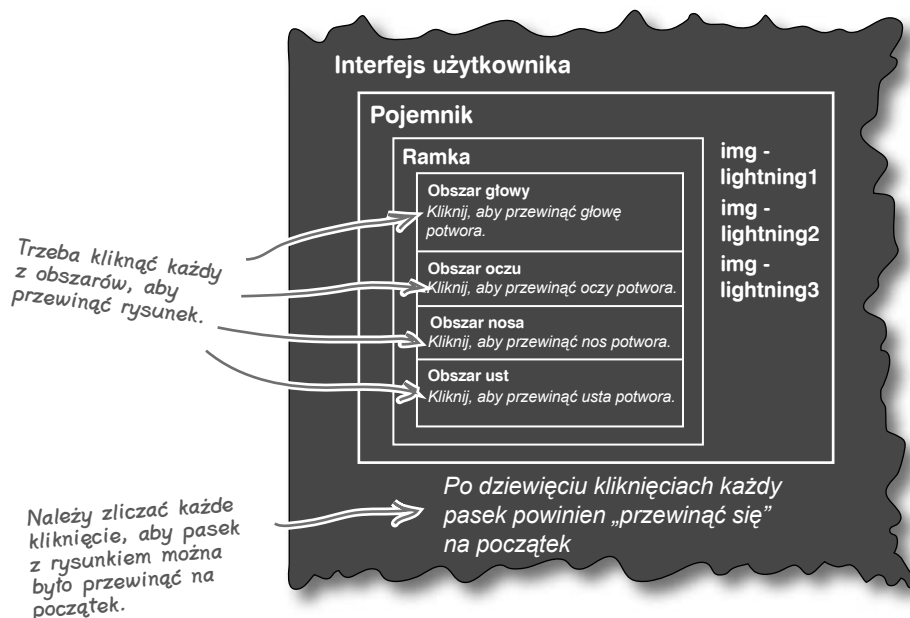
Interfejs użytkownika

Pojemnik

Ramka

Obszar głowy
Kliknij, aby przewinąć głowę potwora.

Obszar oczu
Kliknij, aby przewinąć oczy potwora.

Obszar nosa
Kliknij, aby przewinąć nos potwora.

Obszar ust
Kliknij, aby przewinąć usta potwora.

img - lightning1

img - lightning2

img - lightning3

Trzeba kliknąć każdy z obszarów, aby przewinąć rysunek.

Po dziewięciu kliknięciach każdy pasek powinien „przewinąć się" na początek

Należy zliczać każde kliknięcie, aby pasek z rysunkiem można było przewinąć na początek.